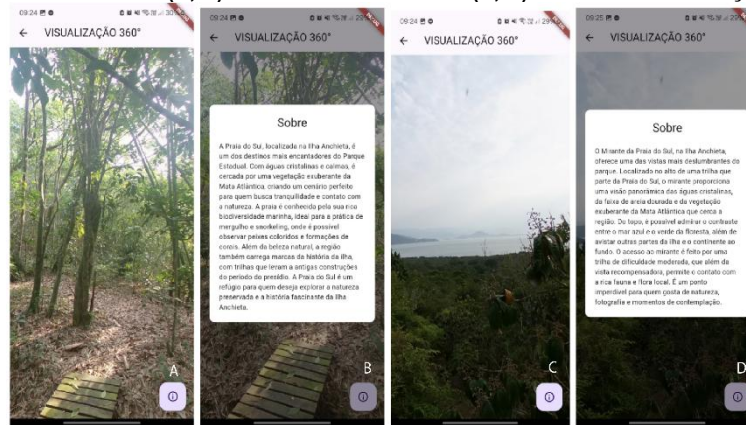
09:24
← VISUALIZAÇÃO 360°
A

09:24
← VISUALIZAÇÃO 360°
Sobre
A Praia do Sul, localizada na Ilha Anchieta, é um dos destinos mais encantadores do Parque Estadual. Com águas cristalinas e calmas, é cercada por uma vegetação exuberante da Mata Atlântica, criando um cenário perfeito para quem busca tranquilidade e contato com a natureza. A praia é conhecida pela sua rica biodiversidade marinha, ideal para a prática de mergulho e snorkeling, onde é possível observar peixes coloridos e formações de corais. Além da beleza natural, a região também carrega marcas da história da ilha, com trilhas que levam a antigas construções do período do presídio. A Praia do Sul é um refúgio para quem deseja explorar a natureza preservada e a história fascinante da Ilha Anchieta.
B

09:24
← VISUALIZAÇÃO 360°
C

09:25
← VISUALIZAÇÃO 360°
Sobre
O Mirante da Praia do Sul, na Ilha Anchieta, oferece uma das vistas mais deslumbrantes do parque. Localizado no alto de uma trilha que parte da Praia do Sul, o mirante proporciona uma visão panorâmica das águas cristalinas, da faixa de areia dourada e da vegetação exuberante da Mata Atlântica que cerca a região. Do topo, é possível admirar o contraste entre o mar azul e o verde da floresta, além de avistar outras partes da ilha e o continente ao fundo. O acesso ao mirante é feito por uma trilha de dificuldade moderada, que além da vista recompensadora, permite o contato com a rica fauna e flora local. É um ponto imperdível para quem gosta de natureza, fotografia e momentos de contemplação.
D